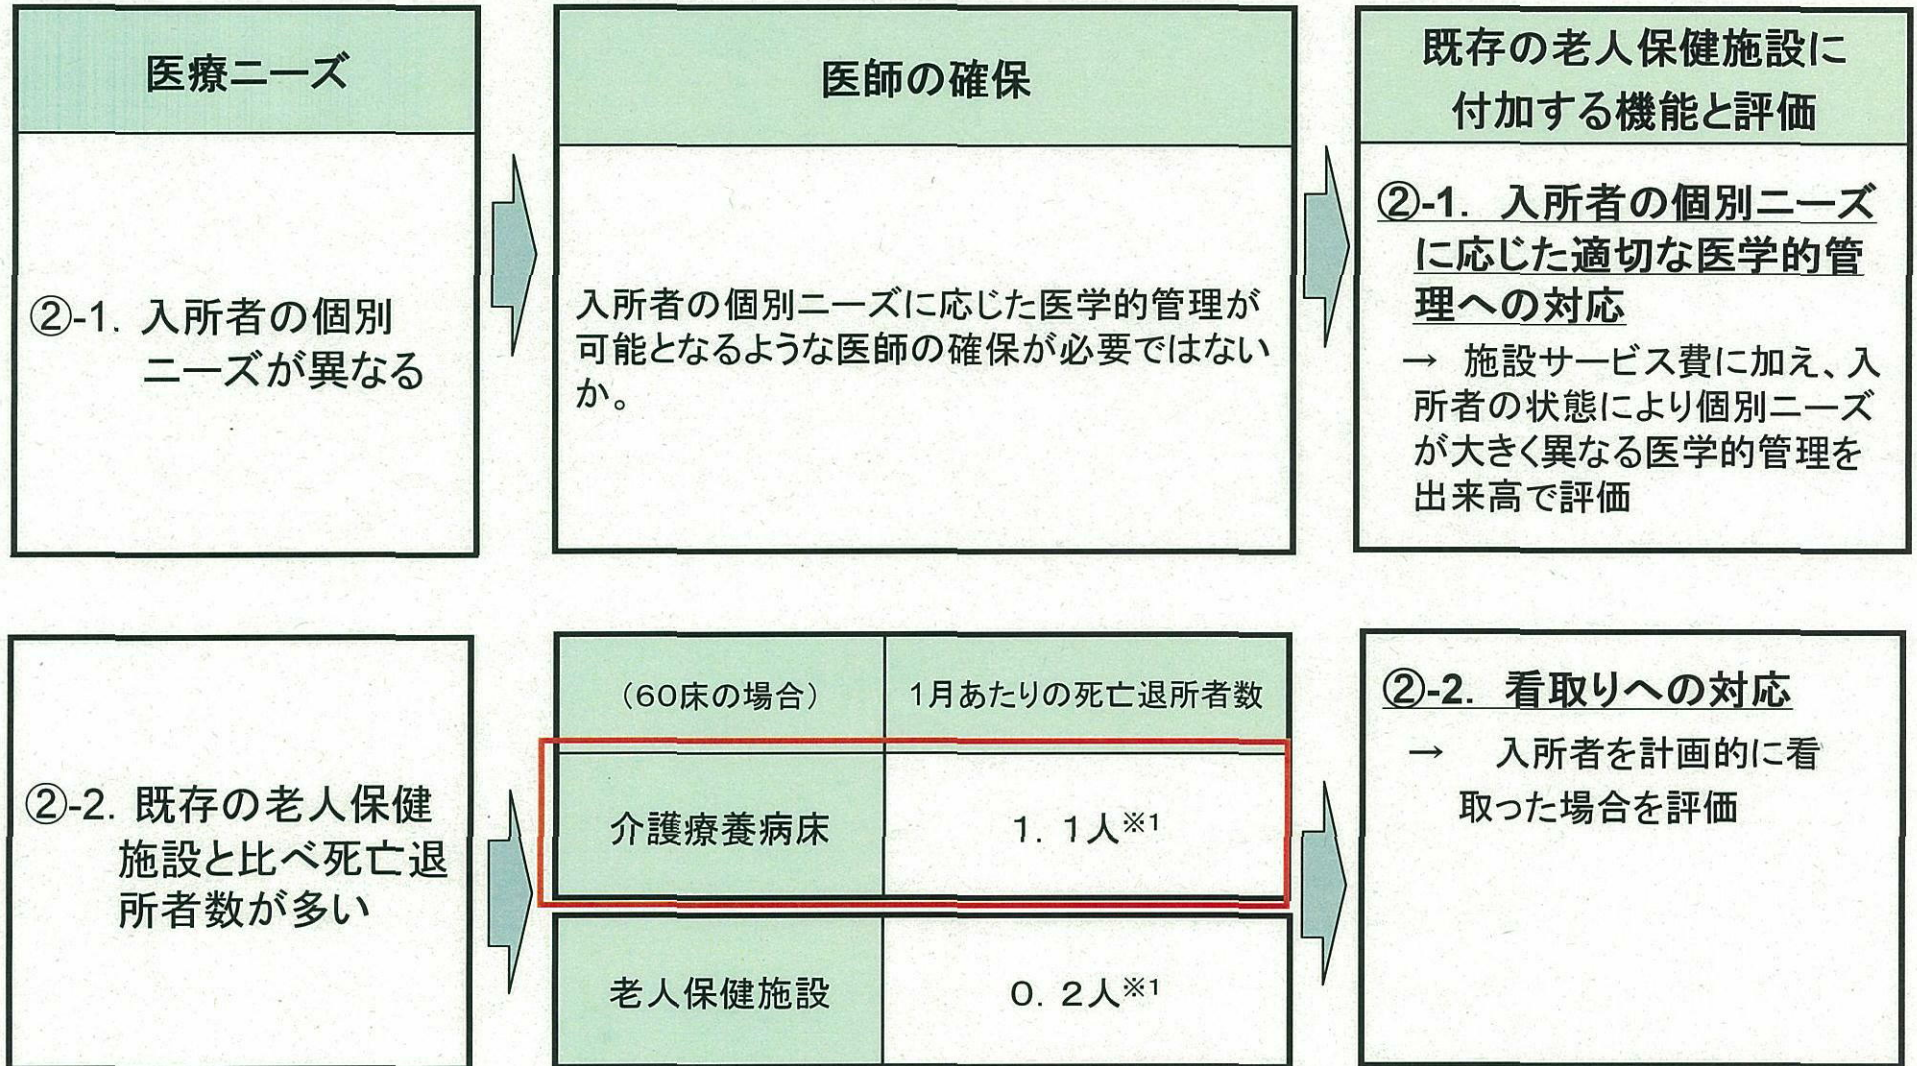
医療ニーズ

②-1. 入所者の個別ニーズが異なる

医師の確保

入所者の個別ニーズに応じた医学的管理が可能となるような医師の確保が必要ではないか。

既存の老人保健施設に付加する機能と評価

②-1. 入所者の個別ニーズに応じた適切な医学的管理への対応

→ 施設サービス費に加え、入所者の状態により個別ニーズが大きく異なる医学的管理を出来高で評価

②-2. 既存の老人保健施設と比べ死亡退所者数が多い

| （60床の場合） | 1月あたりの死亡退所者数 |
|---|---|
| 介護療養病床 | 1．1人※1 |
| 老人保健施設 | 0．2人※1 |

②-2. 看取りへの対応

→ 入所者を計画的に看取った場合を評価